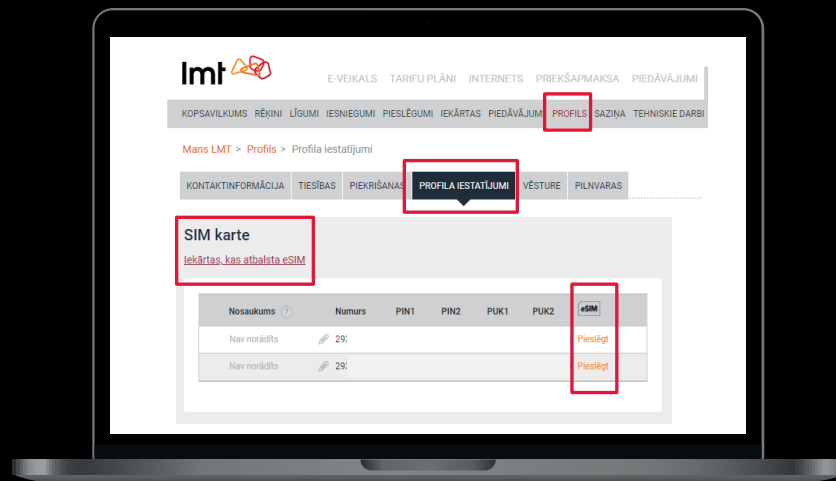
lmt

E-VEIKALS TARIFU PLĀNI INTERNETS PRIEKŠAPMAKSA PIEDĀVĀJUMI

KOPSAVILKUMS RĒĶINI LĪGUMI IESNIEGUMI PIESLĒGUMI IEKĀRTAS PIEDĀVĀJUMI PROFILS SAZIŅA TEHNISKIE DARBI

Mans LMT > Profils > Profila iestatījumi

KONTAKTINFORMĀCIJA TIESĪBAS PIEKRIŠANAS PROFILA IESTATĪJUMI VĒSTURE PILNVARAS

SIM karte

Iekārtas, kas atbalsta eSIM

| Nosaukums ? | Numurs | PIN1 | PIN2 | PUK1 | PUK2 | eSIM |
|---|---|---|---|---|---|---|
| Nav norādīts | 29 | | | | | Pieslēgt |
| Nav norādīts | 29 | | | | | Pieslēgt |